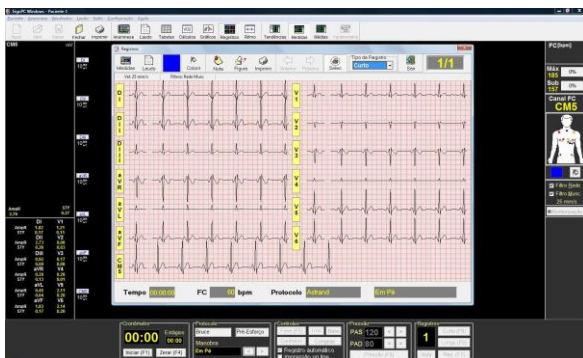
ErgoPC Windows - Paciente 1
Arquivo Parâmetros Resultados Laudo Sobre Configuração Ajuda
Exame Abrir Salvar Fechar Imprimir Anamnese Laudo Tabelas Cálculos Gráficos Registros Ritmo Tendências Arritmias Médias
CM5
Registros
Medidas Laudo Colorir Mãos Figura Imprimir Anterior Próximo Salvar Sair
Tipo de Registro
Curto
1/1
Vel 25 mm/s Filtros Rede/Musc
DI
DII
DIII
aVR
aVL
aVF
CM5
V1
V2
V3
V4
V5
V6
Tempo 00:00:00
FC 80 bpm
Protocolo Astrand
Em Pé
FC[bpm]
Máx 185 0%
Sub 157 0%
Canal FC
CM5
Filtro Rede
Filtro Musc
25 mm/s
Cronômetro
00:00
Estágio 00:00
Iniciar (F1) Zerar (F4)
Protocolo
Bruce
Pré-Esforço
Manobra
Em Pé
Controles
Registro automático
Pressão
PAS 120
PAD 80
Registros
1